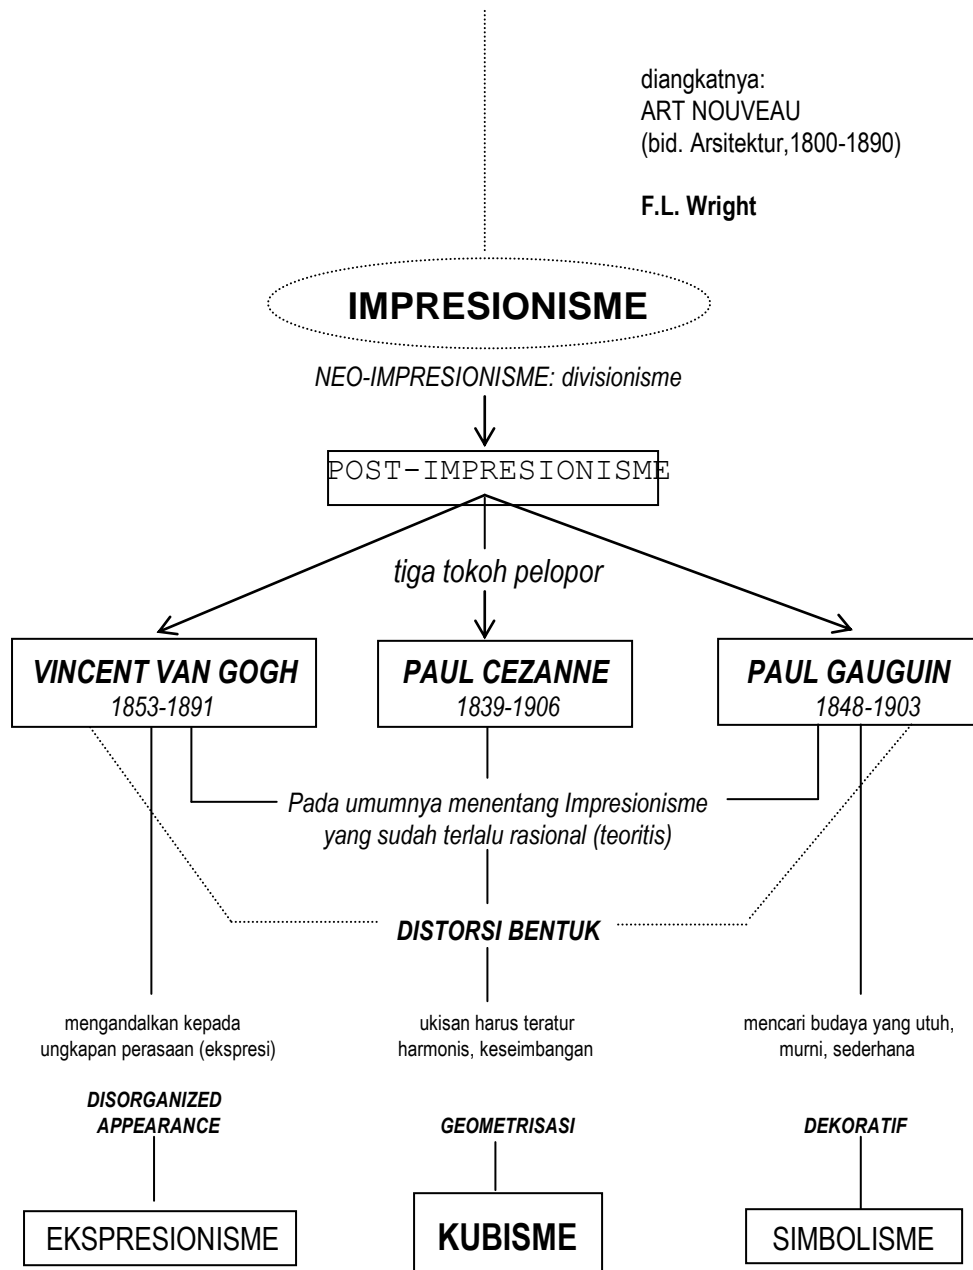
diangkatnya:
ART NOUVEAU
(bid. Arsitektur,1800-1890)

F.L. Wright

IMPRESIONISME

NEO-IMPRESIONISME: divisionisme

POST-IMPRESIONISME

tiga tokoh pelopor

VINCENT VAN GOGH
1853-1891

PAUL CEZANNE
1839-1906

PAUL GAUGUIN
1848-1903

Pada umumnya menentang Impresionisme yang sudah terlalu rasional (teoritis)

DISTORSI BENTUK

mengandalkan kepada ungkapan perasaan (ekspresi)

ukisan harus teratur harmonis, keseimbangan

mencari budaya yang utuh, murni, sederhana

DISORGANIZED APPEARANCE

GEOMETRISASI

DEKORATIF

EKSPRESIONISME

KUBISME

SIMBOLISME